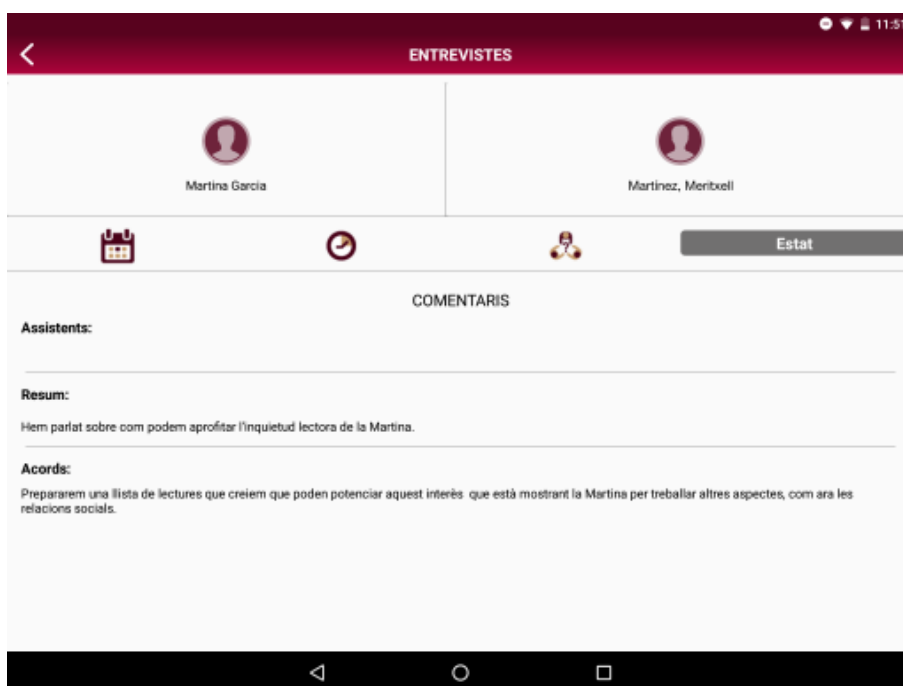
11:5

ENTREVISTES

Martina Garcia

Martinez, Meritxell

Estat

COMENTARIS

Assistents:

Resum:

Hem parlat sobre com podem aprofitar l'inquietud lectora de la Martina.

Acords:

Prepararem una llista de lectures que creiem que poden potenciar aquest interès que està mostrant la Martina per treballar altres aspectes, com ara les relacions socials.